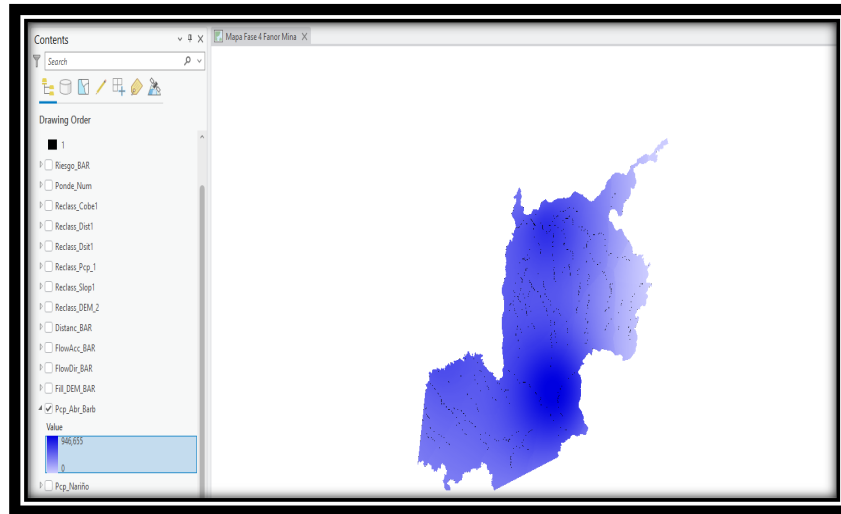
Contents

Search

Drawing Order

1

Riesgo_BAR

Ponde_Num

Reclass_Cobe1

Reclass_Dist1

Reclass_Dsit1

Reclass_Pcp_1

Reclass_Slop1

Reclass_DEM_2

Distanc_BAR

FlowAcc_BAR

FlowDir_BAR

Fill_DEM_BAR

Pcp_Abr_Barb

Value

946,655

0

Pcp_Nariño

Mapa Fase 4 Fanor Mina